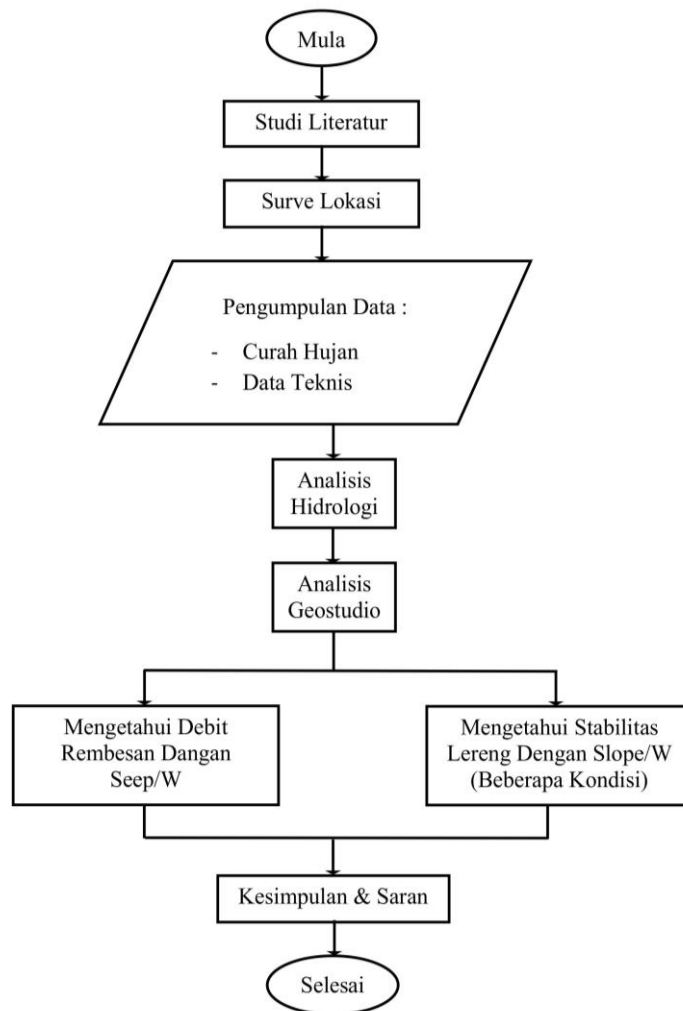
Mula

Studi Literatur

Surve Lokasi

Pengumpulan Data :

- Curah Hujan
- Data Teknis

Analisis Hidrologi

Analisis Geostudio

Mengetahui Debit Rembesan Dangan Seep/W

Mengetahui Stabilitas Lereng Dengan Slope/W (Beberapa Kondisi)

Kesimpulan & Saran

Selesai